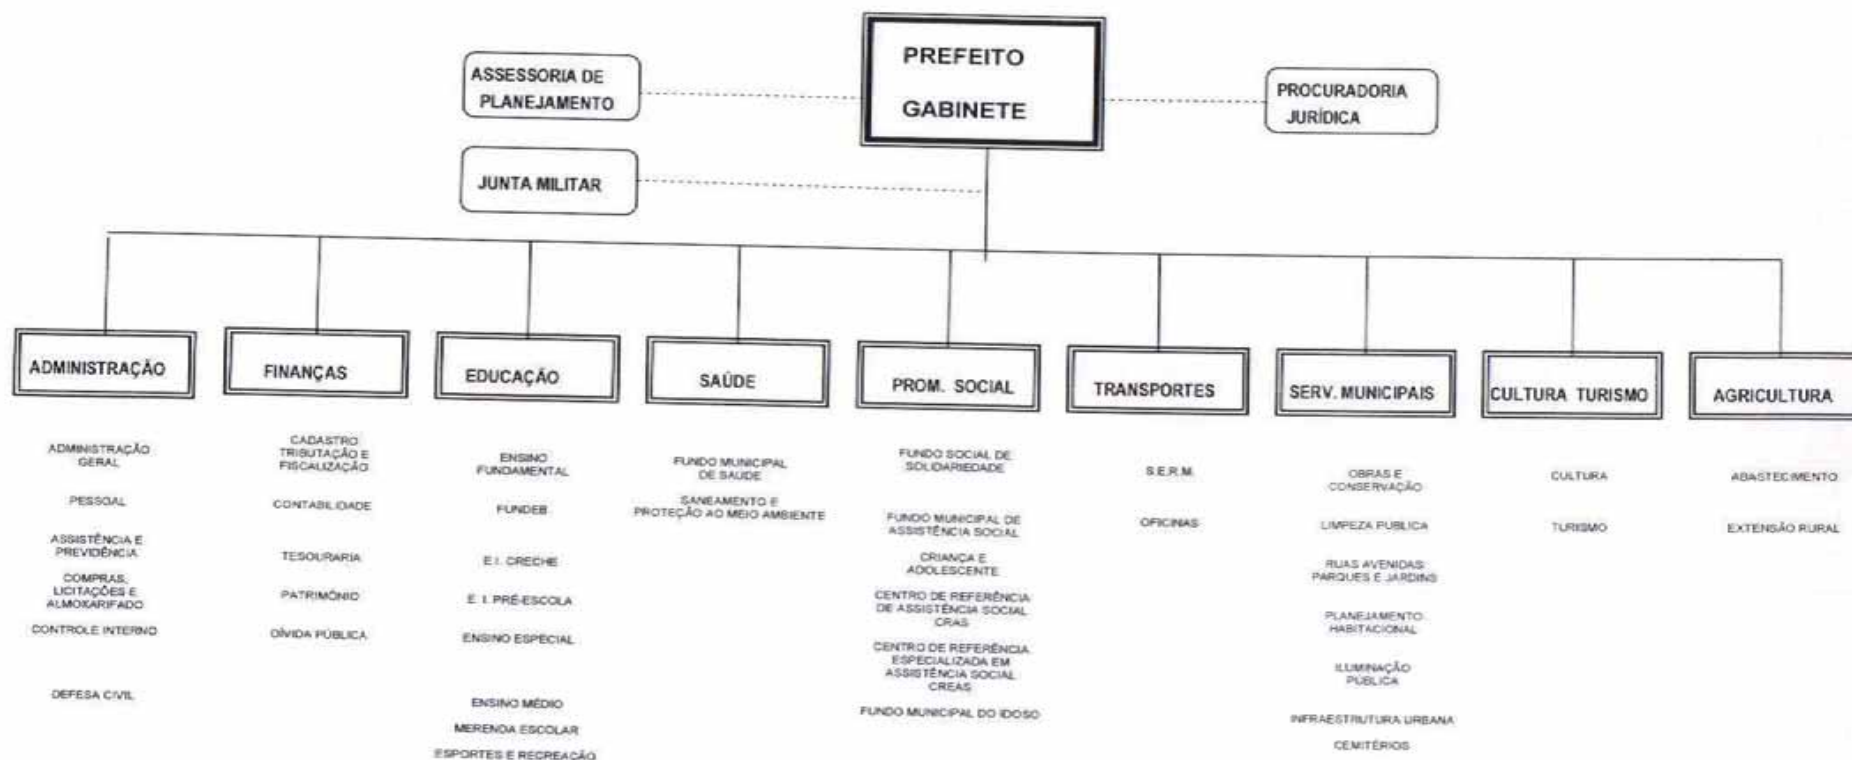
PREFEITO
GABINETE

ASSESSORIA DE PLANEJAMENTO

PROCURADORIA JURÍDICA

JUNTA MILITAR

ADMINISTRAÇÃO

ADMINISTRAÇÃO GERAL
PESSOAL
ASSISTÊNCIA E PREVIDÊNCIA
COMPRAS, LICITAÇÕES E ALMOXARIFADO
CONTROLE INTERNO
DEFESA CIVIL

FINANÇAS

CADASTRO TRIBUTAÇÃO E FISCALIZAÇÃO
CONTABILIDADE
TESOURARIA
PATRIMÔNIO
DÍVIDA PÚBLICA

EDUCAÇÃO

ENSINO FUNDAMENTAL
FUNDEB
E.I. CRECHE
E. I. PRÉ-ESCOLA
ENSINO ESPECIAL
ENSINO MÉDIO
MERENDA ESCOLAR
ESPORTES E RECREAÇÃO

SAÚDE

FUNDO MUNICIPAL DE SAÚDE
SANEAMENTO E PROTEÇÃO AO MEIO AMBIENTE

PROM. SOCIAL

FUNDO SOCIAL DE SOLIDARIEDADE
FUNDO MUNICIPAL DE ASSISTÊNCIA SOCIAL
CRIANÇA E ADOLESCENTE
CENTRO DE REFERÊNCIA DE ASSISTÊNCIA SOCIAL CRAS
CENTRO DE REFERÊNCIA ESPECIALIZADA EM ASSISTÊNCIA SOCIAL CREAS
FUNDO MUNICIPAL DO IDOSO

TRANSPORTES

S.E.R.M.
OFICINAS

SERV. MUNICIPAIS

OBRAS E CONSERVAÇÃO
LIMPEZA PÚBLICA
RUAS AVENIDAS PARQUES E JARDINS
PLANEJAMENTO HABITACIONAL
ILUMINAÇÃO PÚBLICA
INFRAESTRUTURA URBANA
CEMITÉRIOS

CULTURA TURISMO

CULTURA
TURISMO

AGRICULTURA

ABASTECIMENTO
EXTENSÃO RURAL